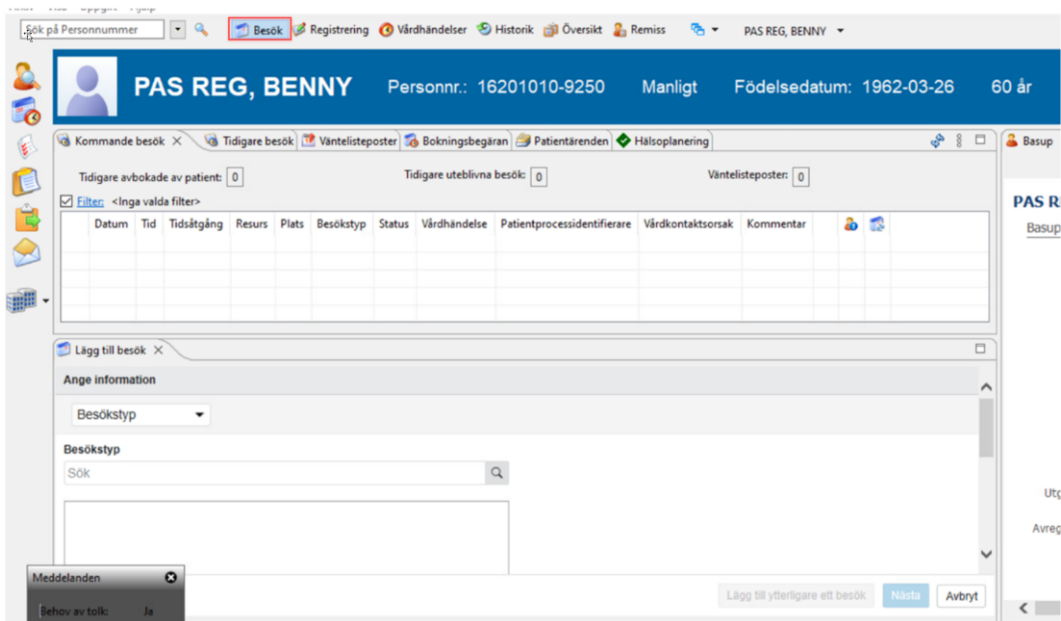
Sök på Personnummer
Besök Registrering Vårdhändelser Historik Översikt Remiss PAS REG, BENNY

PAS REG, BENNY Personnr.: 16201010-9250 Manligt Födelsedatum: 1962-03-26 60 år

Kommande besök Tidigare besök Väntelisteposter Bokningsbegäran Patientärenden Hälsoplanering

Basup

Tidigare avbokade av patient: 0
Tidigare uteblivna besök: 0
Väntelisteposter: 0

Filter: <Inga valda filter>

| Datum | Tid | Tidsåtgång | Resurs | Plats | Besökstyp | Status | Vårdhändelse | Patientprocessidentifierare | Vårdkontaktsorsak | Kommentar | | |
|---|---|---|---|---|---|---|---|---|---|---|---|---|
| | | | | | | | | | | | | |

PAS R
Basup

Lägg till besök

Ange information

Besökstyp

Besökstyp
Sök

Utg
Avreg

Meddelanden
Behov av tolk: Ja

Lägg till ytterligare ett besök Nästa Avbryt